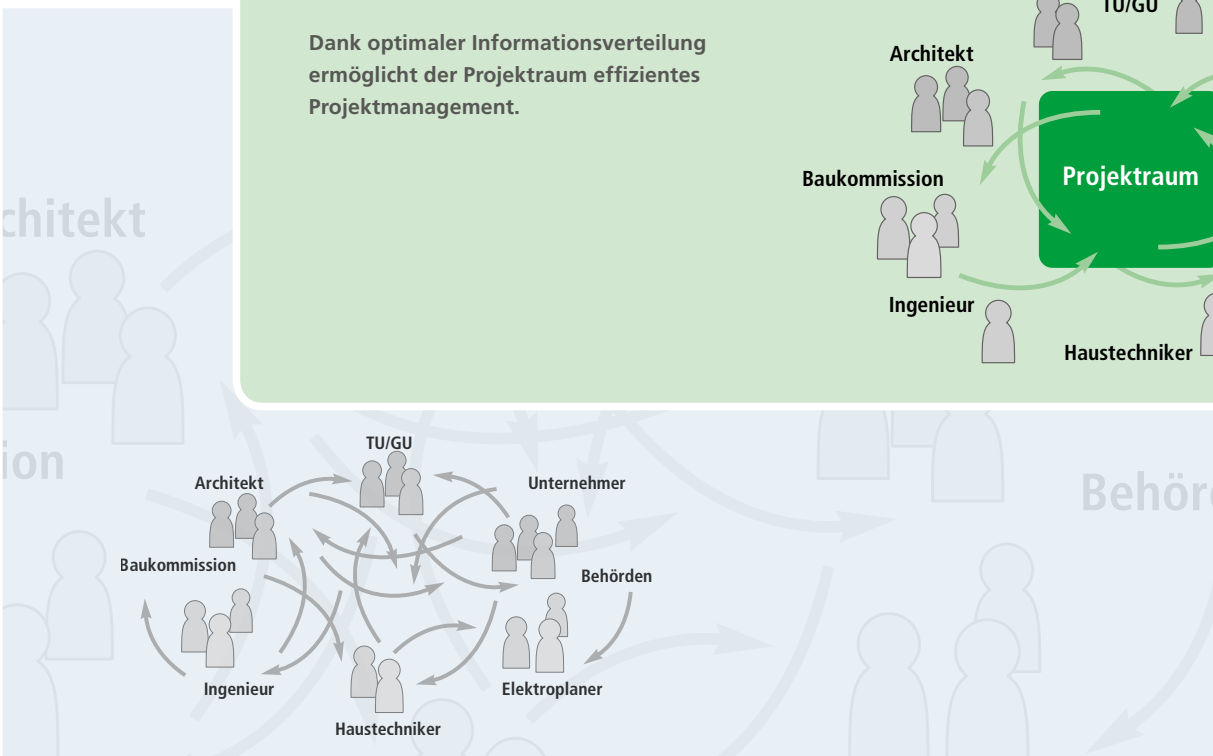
Dank optimaler Informationsverteilung ermöglicht der Projektraum effizientes Projektmanagement.

TU/GU

Architekt

Projektraum

Baukommission

Ingenieur

Haustechniker

chitekt

ion

Behörd

TU/GU

Architekt

Unternehmer

Baukommission

Behörden

Ingenieur

Elektroplaner

Haustechniker